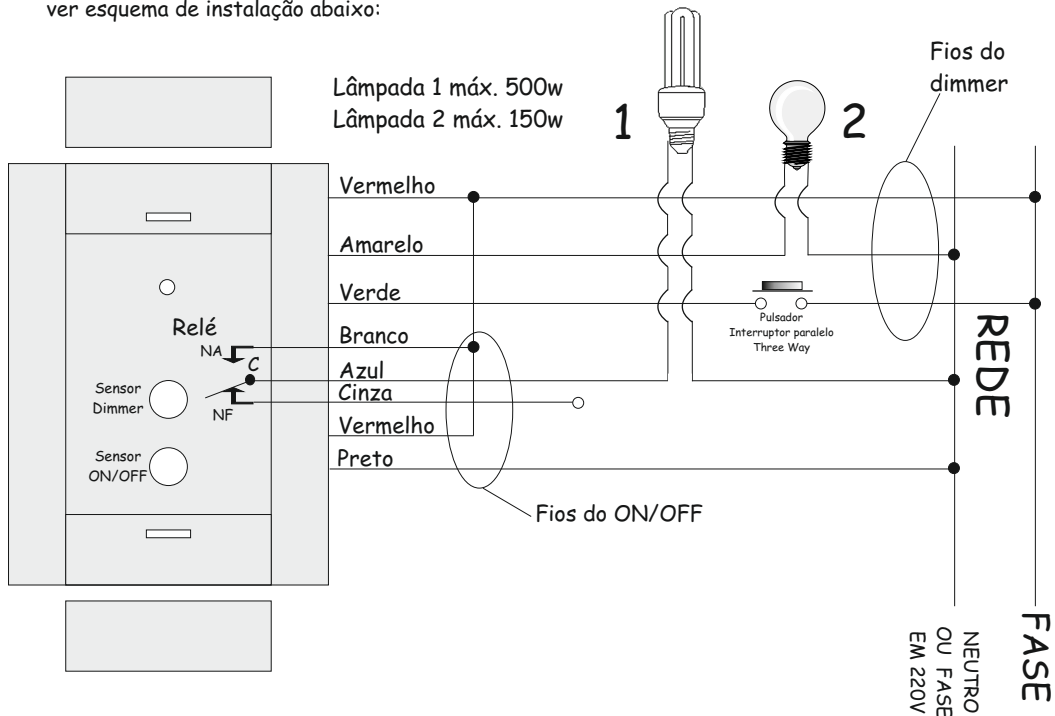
ver esquema de instalação abaixo:

Lâmpada 1 máx. 500w
Lâmpada 2 máx. 150w

1

2

Fios do dimmer

Vermelho

Amarelo

Verde

Relé

NA

C

NF

Sensor Dimmer

Sensor ON/OFF

Branco

Azul

Cinza

Vermelho

Preto

Pulsador
Interruptor paralelo
Three Way

REDE

Fios do ON/OFF

NEUTRO
OU FASE
EM 220V

FASE